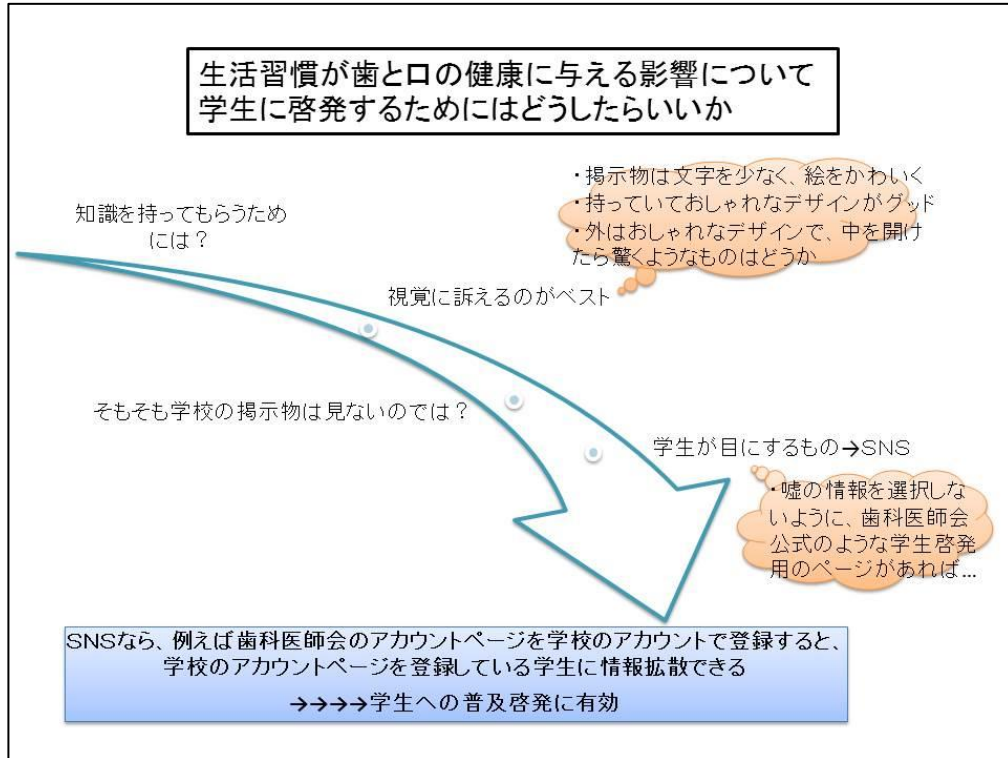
生活習慣が歯と口の健康に与える影響について
学生に啓発するためにはどうしたらいいか

知識を持ってもらうためには？

・掲示物は文字を少なく、絵をかわいく
・持っていておしゃれなデザインがグッド
・外はおしゃれなデザインで、中を開けたら驚くようなものはどうか

視覚に訴えるのがベスト

そもそも学校の掲示物は見ないのでは？

学生が目にするもの→SNS

・嘘の情報を選択しないように、歯科医師会公式のような学生啓発用のページがあれば…

SNSなら、例えば歯科医師会のアカウントページを学校のアカウントで登録すると、学校のアカウントページを登録している学生に情報拡散できる

→→→→学生への普及啓発に有効